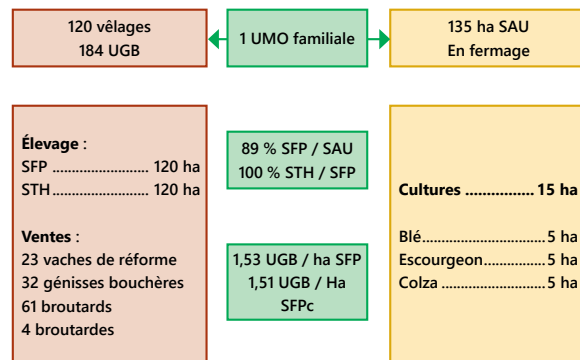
120 vêlages
184 UGB

1 UMO familiale

135 ha SAU
En fermage

Élevage :
SFP ......................... 120 ha
STH......................... 120 ha

Ventes :
23 vaches de réforme
32 génisses bouchères
61 broutards
4 broutardes

89 % SFP / SAU
100 % STH / SFP

1,53 UGB / ha SFP
1,51 UGB / Ha SFPc

Cultures ................ 15 ha

Blé................................5 ha
Escourgeon................5 ha
Colza ...........................5 ha